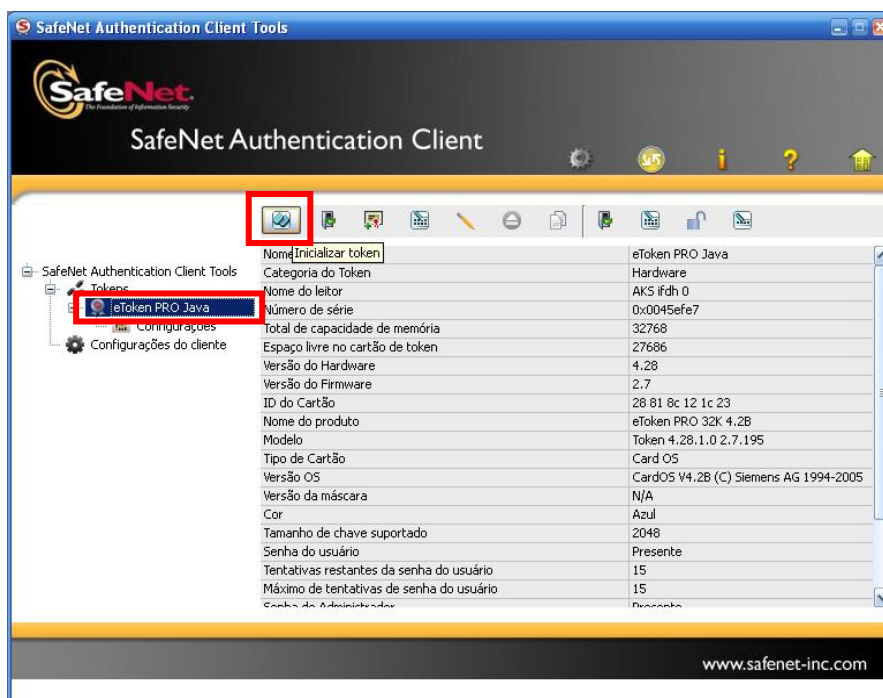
SafeNet Authentication Client Tools

SafeNet. The Foundation of Information Security

SafeNet Authentication Client

SafeNet Authentication Client Tools
Tokens
eToken PRO Java
Configurações
Configurações do cliente

Inicializar token

| | |
|---|---|
| Nome | eToken PRO Java |
| Categoria do Token | Hardware |
| Nome do leitor | AKS ifdh 0 |
| Número de série | 0x0045efe7 |
| Total de capacidade de memória | 32768 |
| Espaço livre no cartão de token | 27686 |
| Versão do Hardware | 4.28 |
| Versão do Firmware | 2.7 |
| ID do Cartão | 28 81 8c 12 1c 23 |
| Nome do produto | eToken PRO 32K 4.2B |
| Modelo | Token 4.28.1.0 2.7.195 |
| Tipo de Cartão | Card OS |
| Versão OS | CardOS V4.2B (C) Siemens AG 1994-2005 |
| Versão da máscara | N/A |
| Cor | Azul |
| Tamanho de chave suportado | 2048 |
| Senha do usuário | Presente |
| Tentativas restantes da senha do usuário | 15 |
| Máximo de tentativas de senha do usuário | 15 |
| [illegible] | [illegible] |

www.safenet-inc.com